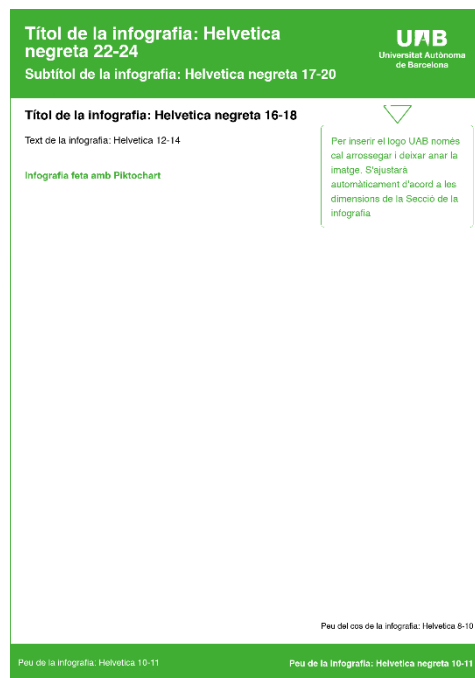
Títol de la infografia: Helvetica negreta 22-24

Subtítol de la infografia: Helvetica negreta 17-20

UAB
Universitat Autònoma de Barcelona

Títol de la infografia: Helvetica negreta 16-18

Text de la infografia: Helvetica 12-14

Infografia feta amb Piktochart

Per inserir el logo UAB només cal arrossegar i deixar anar la imatge. S'ajustarà automàticament d'acord a les dimensions de la Secció de la infografia

Peu del cos de la infografia: Helvetica 8-10

Peu de la infografia: Helvetica 10-11

Peu de la infografia: Helvetica negreta 10-11